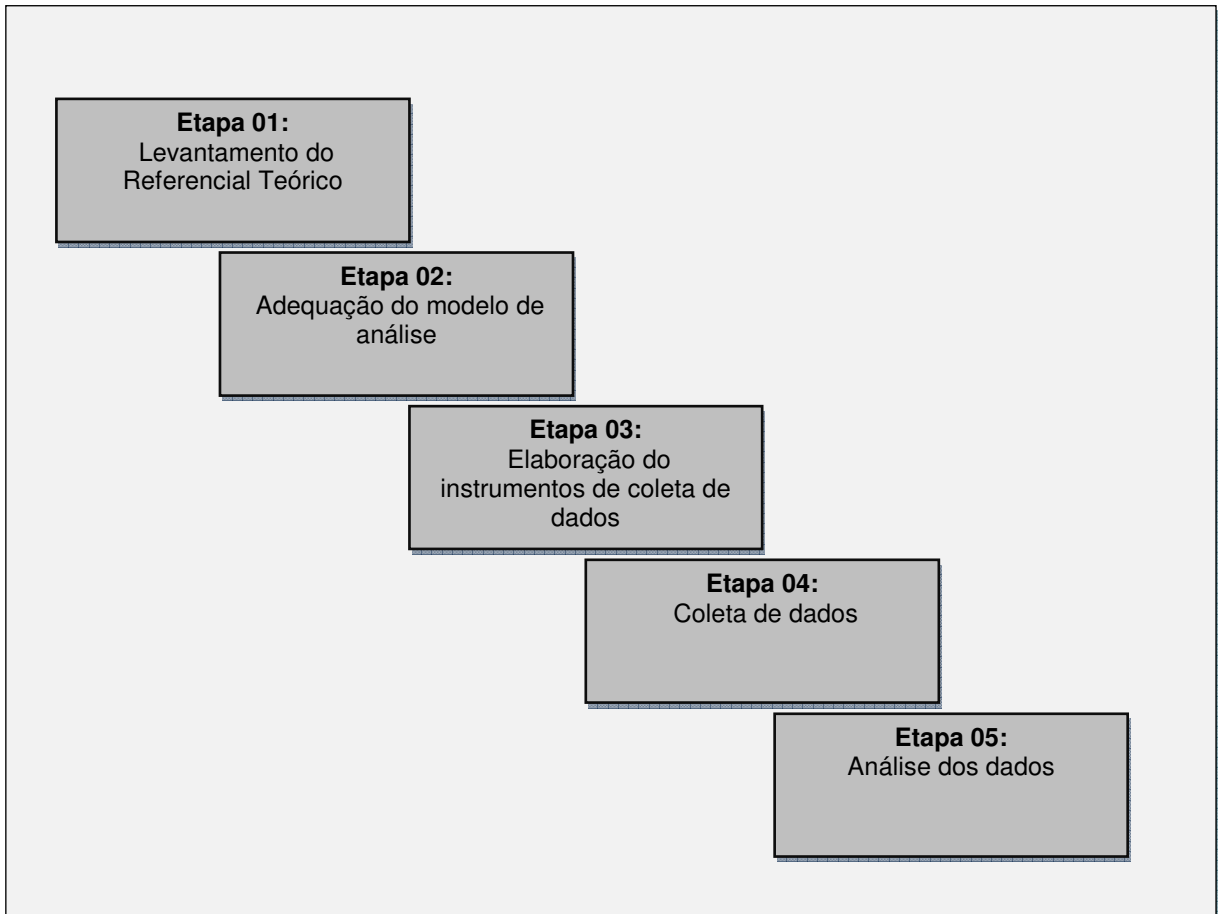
**Etapa 01:**
Levantamento do Referencial Teórico

**Etapa 02:**
Adequação do modelo de análise

**Etapa 03:**
Elaboração do instrumentos de coleta de dados

**Etapa 04:**
Coleta de dados

**Etapa 05:**
Análise dos dados